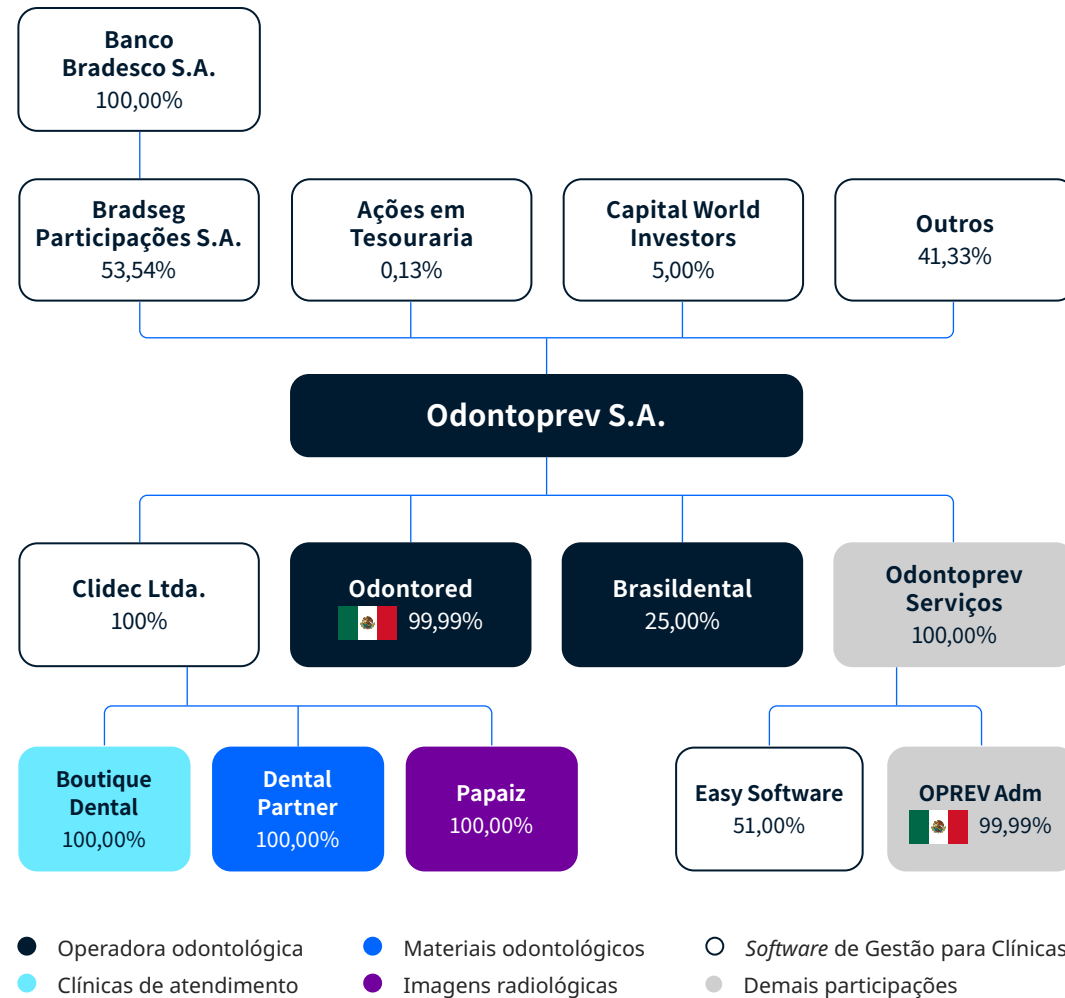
Banco Bradesco S.A.
100,00%

Bradseg Participações S.A.
53,54%

Ações em Tesouraria
0,13%

Capital World Investors
5,00%

Outros
41,33%

Odontoprev S.A.

Clidec Ltda.
100%

Odontored
99,99%

Brasildental
25,00%

Odontoprev Serviços
100,00%

Boutique Dental
100,00%

Dental Partner
100,00%

Papaiz
100,00%

Easy Software
51,00%

OPREV Adm
99,99%

Operadora odontológica
Clínicas de atendimento
Materiais odontológicos
Imagens radiológicas
Software de Gestão para Clínicas
Demais participações